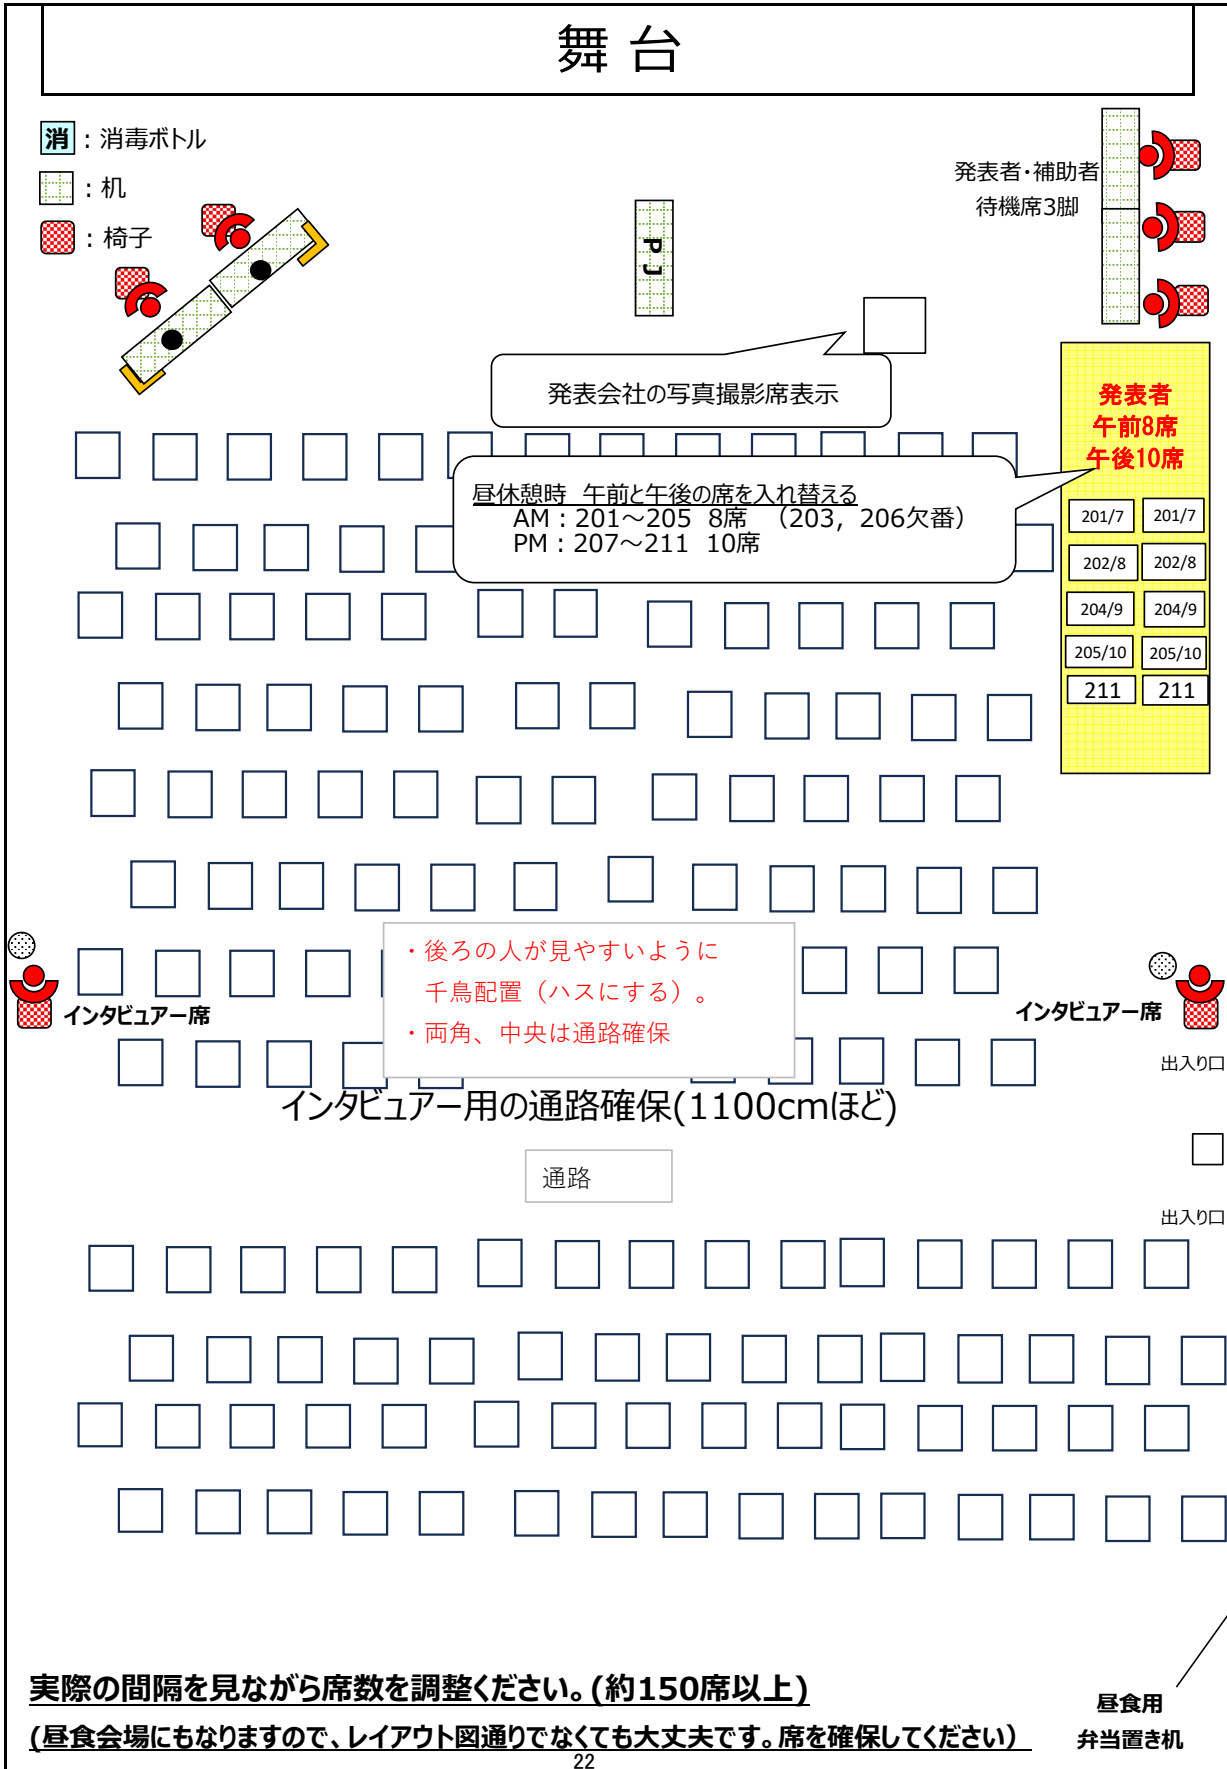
舞台

消：消毒ボトル
：机
：椅子

PJ

発表者･補助者
待機席3脚

発表会社の写真撮影席表示

発表者
午前8席
午後10席

昼休憩時　午前と午後の席を入れ替える
AM：201～205　8席　（203，206欠番）
PM：207～211　10席

| 201/7 | 201/7 |
|---|---|
| 202/8 | 202/8 |
| 204/9 | 204/9 |
| 205/10 | 205/10 |
| 211 | 211 |

・後ろの人が見やすいように
千鳥配置（ハスにする）。
・両角、中央は通路確保

インタビュアー席
インタビュアー席

出入り口

インタビュアー用の通路確保(1100cmほど)

通路

出入り口

実際の間隔を見ながら席数を調整ください。(約150席以上)
(昼食会場にもなりますので、レイアウト図通りでなくても大丈夫です。席を確保してください)

昼食用
弁当置き机

22